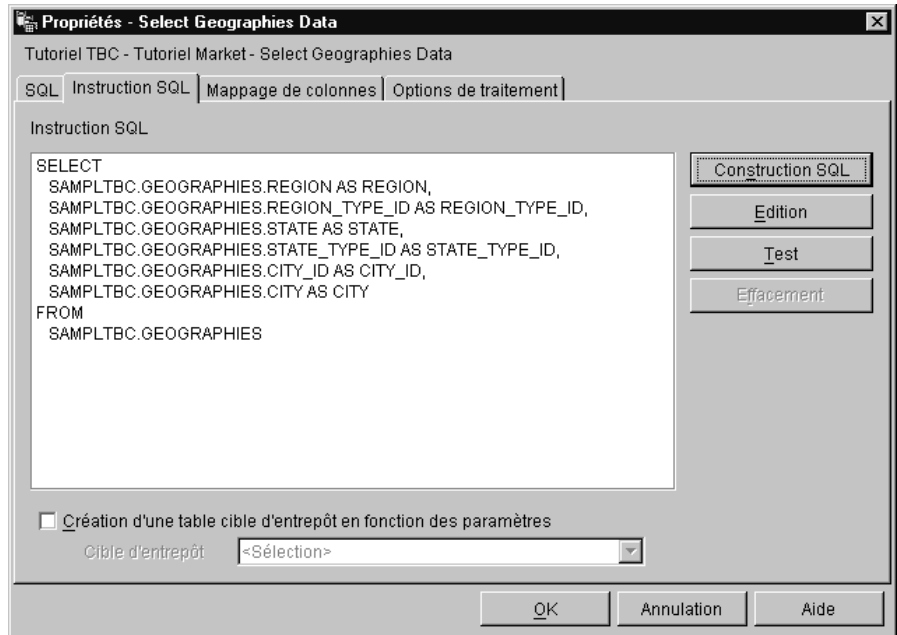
Propriétés - Select Geographies Data

Tutoriel TBC - Tutoriel Market - Select Geographies Data

SQL | Instruction SQL | Mappage de colonnes | Options de traitement

Instruction SQL

SELECT
SAMPLTBC.GEOGRAPHIES.REGION AS REGION,
SAMPLTBC.GEOGRAPHIES.REGION_TYPE_ID AS REGION_TYPE_ID,
SAMPLTBC.GEOGRAPHIES.STATE AS STATE,
SAMPLTBC.GEOGRAPHIES.STATE_TYPE_ID AS STATE_TYPE_ID,
SAMPLTBC.GEOGRAPHIES.CITY_ID AS CITY_ID,
SAMPLTBC.GEOGRAPHIES.CITY AS CITY
FROM
SAMPLTBC.GEOGRAPHIES

Construction SQL
Edition
Test
Effacement

Création d'une table cible d'entrepôt en fonction des paramètres

Cible d'entrepôt <Sélection>

OK
Annulation
Aide